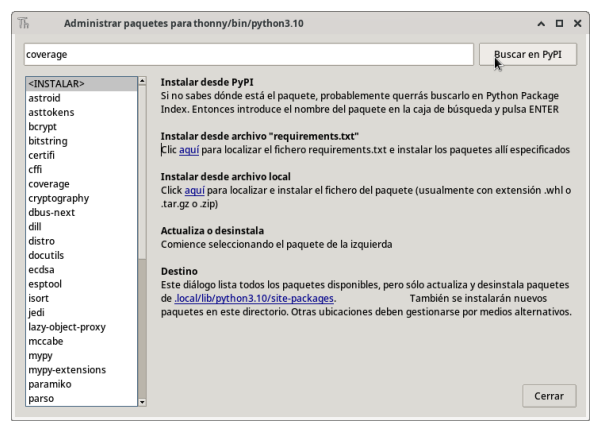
Administrar paquetes para thonny/bin/python3.10

coverage

Buscar en PyPI

<INSTALAR>
astroid
asttokens
bcrypt
bitstring
certifi
cffi
coverage
cryptography
dbus-next
dill
distro
docutils
ecdsa
esptool
isort
jedi
lazy-object-proxy
mccabe
mypy
mypy-extensions
paramiko
parso

Instalar desde PyPI
Si no sabes dónde está el paquete, probablemente querrás buscarlo en Python Package Index. Entonces introduce el nombre del paquete en la caja de búsqueda y pulsa ENTER

Instalar desde archivo "requirements.txt"
Clic aquí para localizar el fichero requirements.txt e instalar los paquetes allí especificados

Instalar desde archivo local
Click aquí para localizar e instalar el fichero del paquete (usualmente con extensión .whl o .tar.gz o .zip)

Actualiza o desinstala
Comience seleccionando el paquete de la izquierda

Destino
Este diálogo lista todos los paquetes disponibles, pero sólo actualiza y desinstala paquetes de .local/lib/python3.10/site-packages. También se instalarán nuevos paquetes en este directorio. Otras ubicaciones deben gestionarse por medios alternativos.

Cerrar